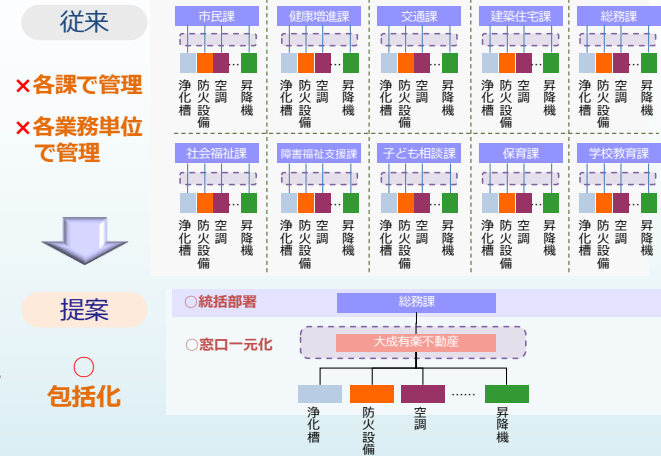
従来

×各課で管理

×各業務単位で管理

市民課
浄化槽 防火設備 空調 … 昇降機

健康増進課
浄化槽 防火設備 空調 … 昇降機

交通課
浄化槽 防火設備 空調 … 昇降機

建築住宅課
浄化槽 防火設備 空調 … 昇降機

総務課
浄化槽 防火設備 空調 … 昇降機

社会福祉課
浄化槽 防火設備 空調 … 昇降機

障害福祉支援課
浄化槽 防火設備 空調 … 昇降機

子ども相談課
浄化槽 防火設備 空調 … 昇降機

保育課
浄化槽 防火設備 空調 … 昇降機

学校教育課
浄化槽 防火設備 空調 … 昇降機

提案

○

包括化

○統括部署

総務課

○窓口一元化

大成有楽不動産

浄化槽 防火設備 空調 …… 昇降機